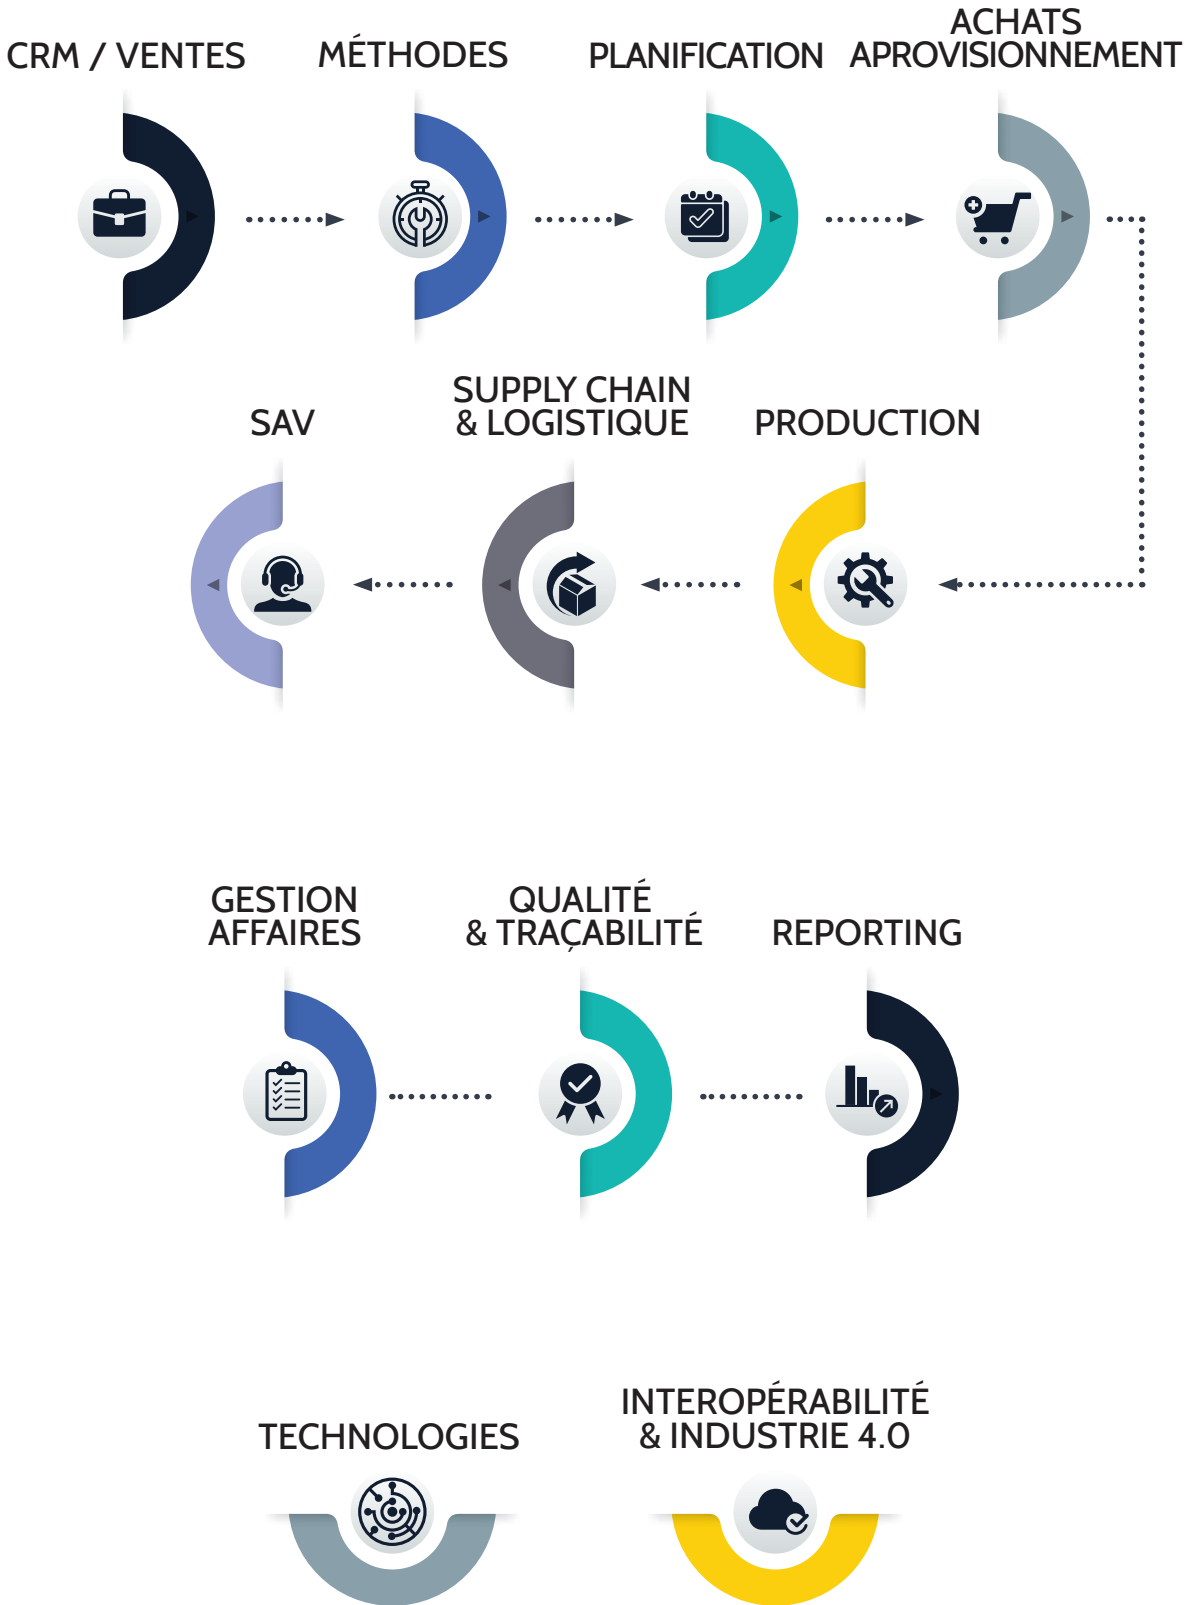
CRM / VENTES

MÉTHODES

PLANIFICATION

ACHATS
APROVISIONNEMENT

SAV

SUPPLY CHAIN
& LOGISTIQUE

PRODUCTION

GESTION
AFFAIRES

QUALITÉ
& TRAÇABILITÉ

REPORTING

TECHNOLOGIES

INTEROPÉRABILITÉ
& INDUSTRIE 4.0